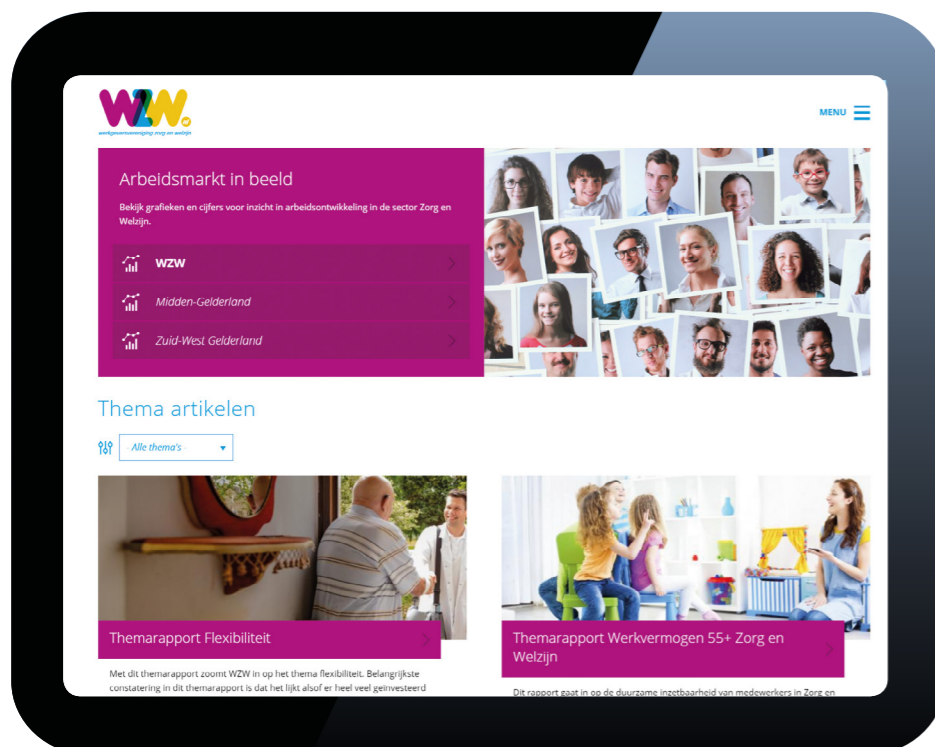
WZW
werkgeversvereniging zorg en welzijn

MENU

Arbeidsmarkt in beeld

Bekijk grafieken en cijfers voor inzicht in arbeidsontwikkeling in de sector Zorg en Welzijn.

WZW

Midden-Gelderland

Zuid-West Gelderland

Thema artikelen

Alle thema's

Themarapport Flexibiliteit

Met dit themarapport zoomt WZW in op het thema flexibiliteit. Belangrijkste constatering in dit themarapport is dat het lijkt alsof er heel veel geïnvesteerd

Themarapport Werkvermogen 55+ Zorg en Welzijn

Dit rapport gaat in op de duurzame inzetbaarheid van medewerkers in Zorg en